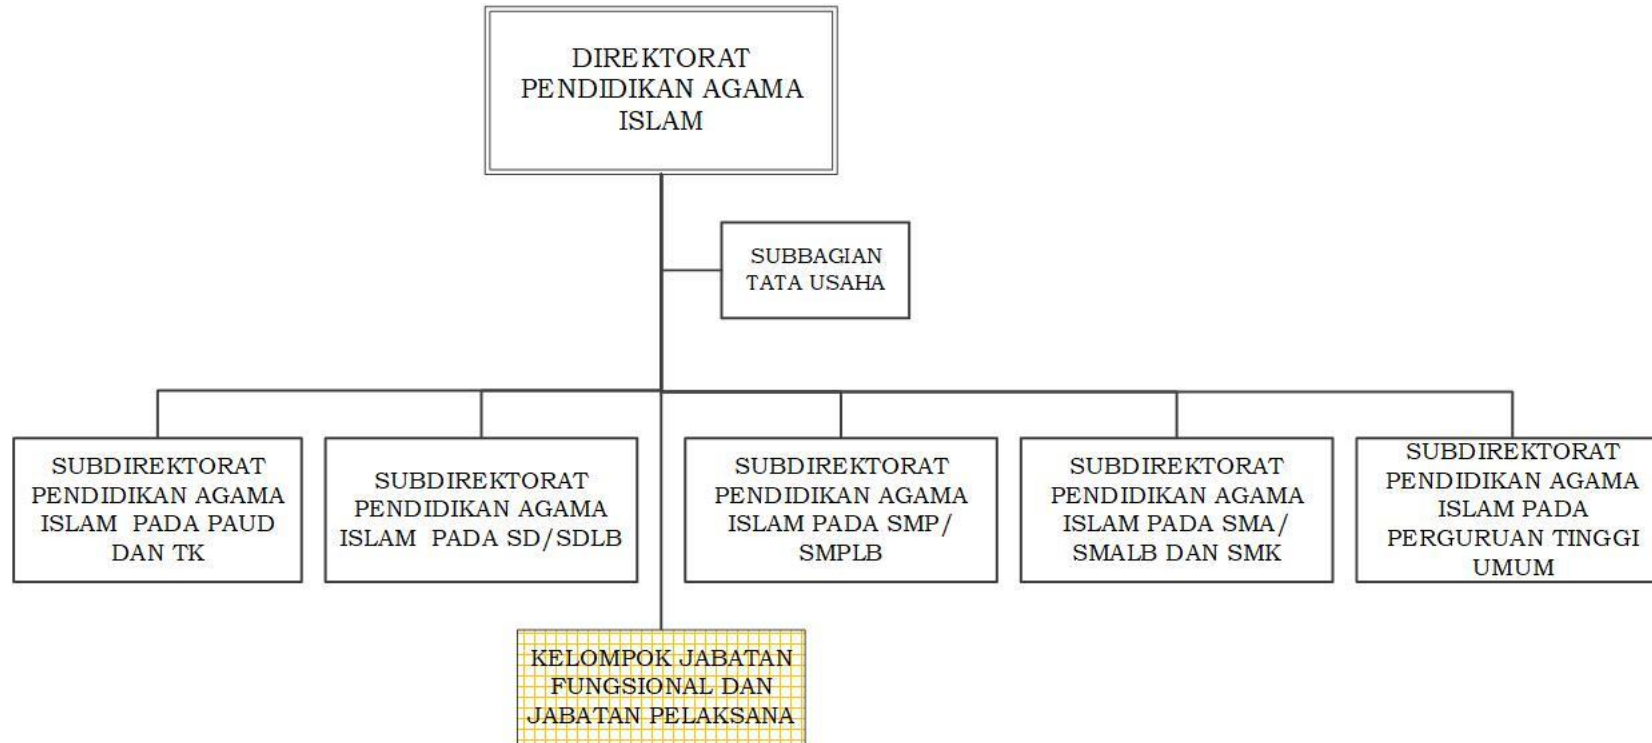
DIREKTORAT PENDIDIKAN AGAMA ISLAM

SUBBAGIAN TATA USAHA

SUBDIREKTORAT PENDIDIKAN AGAMA ISLAM PADA PAUD DAN TK

SUBDIREKTORAT PENDIDIKAN AGAMA ISLAM PADA SD/SDLB

SUBDIREKTORAT PENDIDIKAN AGAMA ISLAM PADA SMP/ SMPLB

SUBDIREKTORAT PENDIDIKAN AGAMA ISLAM PADA SMA/ SMALB DAN SMK

SUBDIREKTORAT PENDIDIKAN AGAMA ISLAM PADA PERGURUAN TINGGI UMUM

KELOMPOK JABATAN FUNGSIONAL DAN JABATAN PELAKSANA